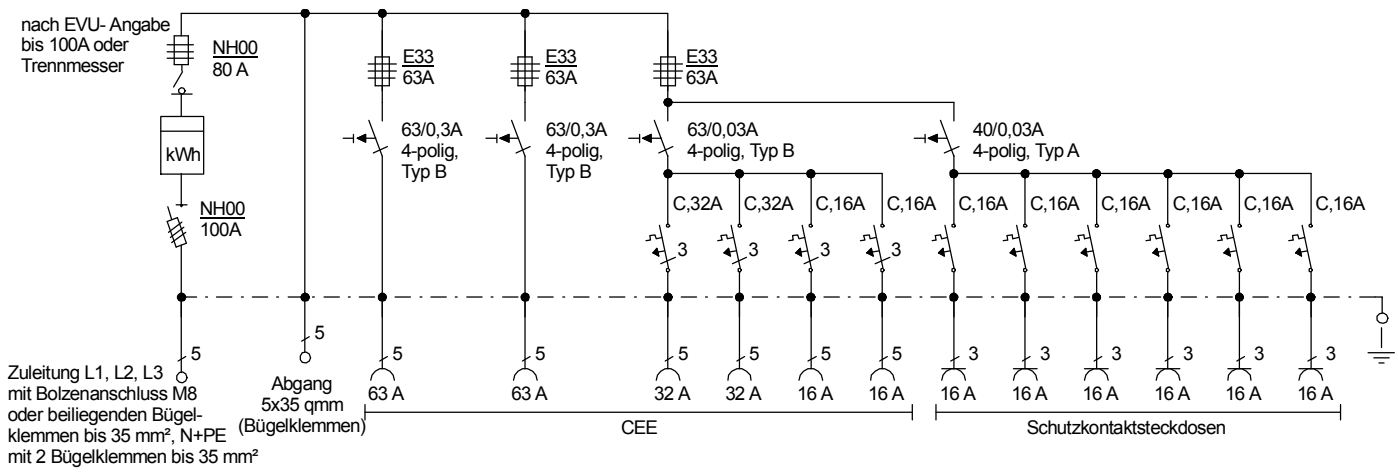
nach EVU- Angabe bis 100A oder Trennmesser

NH00
80 A

kWh

NH00
100A

E33
63A

E33
63A

E33
63A

63/0,3A
4-polig,
Typ B

63/0,3A
4-polig,
Typ B

63/0,03A
4-polig, Typ B

40/0,03A
4-polig, Typ A

C,32A C,32A C,16A C,16A C,16A C,16A C,16A C,16A C,16A C,16A

3 3 3 3

5

5 5 5 5 5 5

3 3 3 3 3 3

Zuleitung L1, L2, L3 mit Bolzenanschluss M8 oder beiliegenden Bügelklemmen bis 35 mm², N+PE mit 2 Bügelklemmen bis 35 mm²

Abgang
5x35 qmm
(Bügelklemmen)

63 A 63 A 32 A 32 A 16 A 16 A 16 A 16 A 16 A 16 A 16 A 16 A

CEE

Schutzkontaktsteckdosen